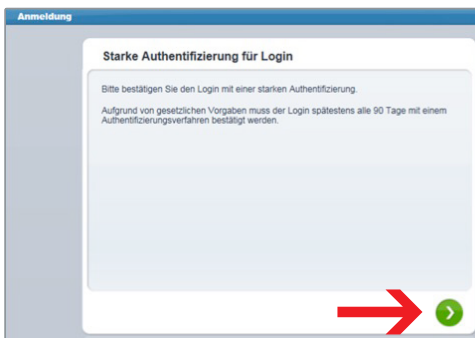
Anmeldung

Starke Authentifizierung für Login

Bitte bestätigen Sie den Login mit einer starken Authentifizierung.

Aufgrund von gesetzlichen Vorgaben muss der Login spätestens alle 90 Tage mit einem Authentifizierungsverfahren bestätigt werden.